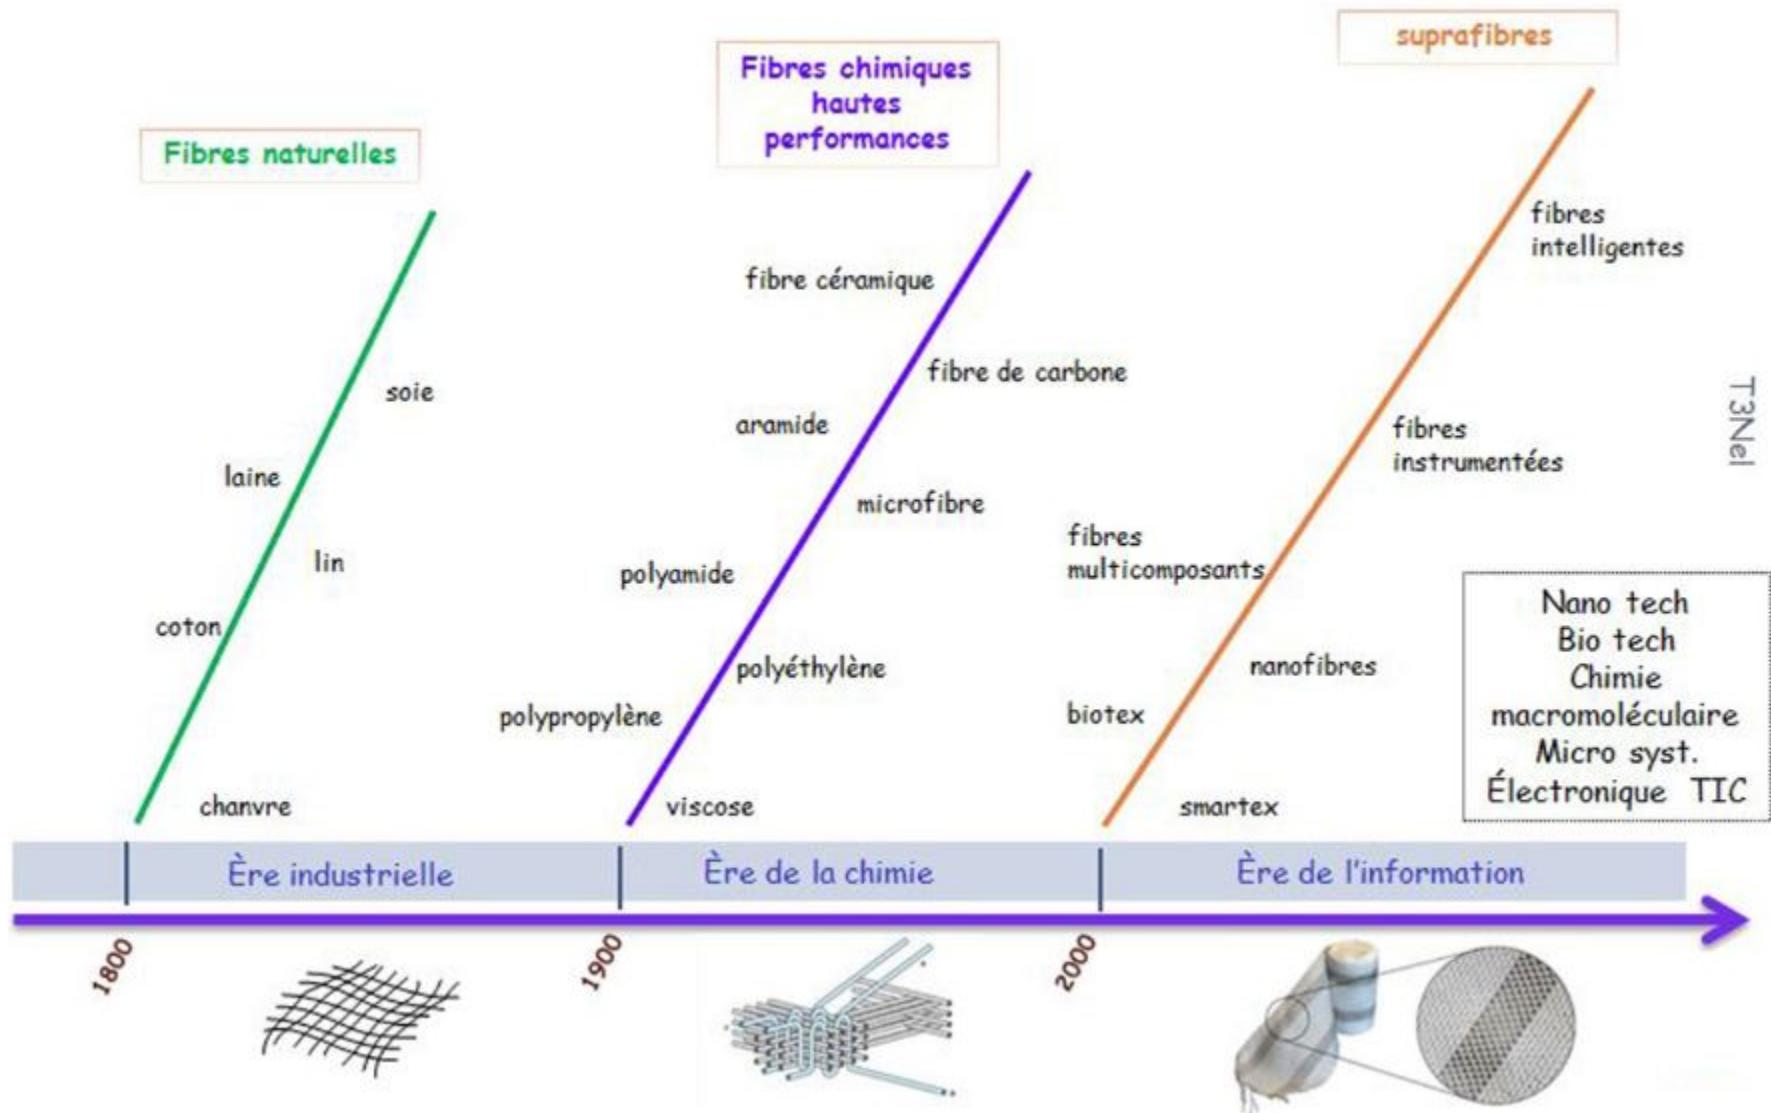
Fibres naturelles

soie

laine

lin

coton

chanvre

Fibres chimiques hautes performances

fibre céramique

fibre de carbone

aramide

microfibre

polyamide

polyéthylène

polypropylène

viscose

suprafibres

fibres intelligentes

fibres instrumentées

fibres multicomposants

nanofibres

biotex

smartex

T3Nel

Nano tech
Bio tech
Chimie macromoléculaire
Micro syst.
Électronique TIC

Ère industrielle

Ère de la chimie

Ère de l'information

1800

1900

2000